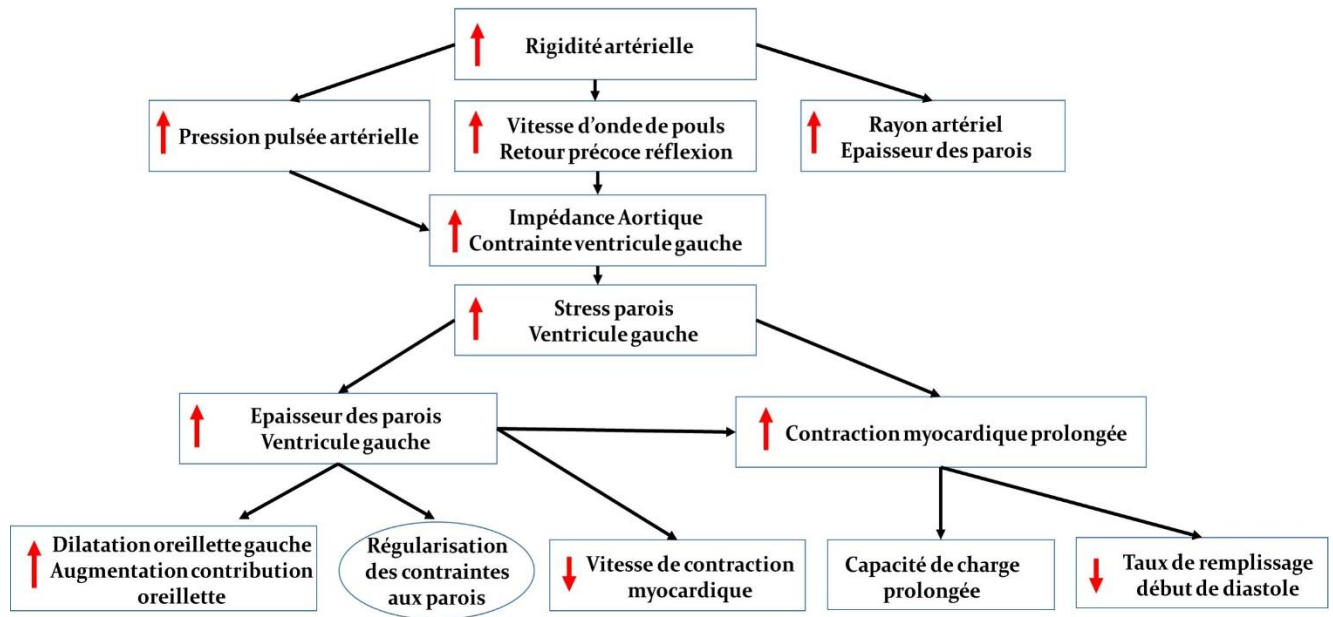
Rigidité artérielle

Pression pulsée artérielle

Vitesse d'onde de pouls
Retour précoce réflexion

Rayon artériel
Epaisseur des parois

Impédance Aortique
Contrainte ventricule gauche

Stress parois
Ventricule gauche

Epaisseur des parois
Ventricule gauche

Contraction myocardique prolongée

Dilatation oreillette gauche
Augmentation contribution oreillette

Régularisation des contraintes aux parois

Vitesse de contraction myocardique

Capacité de charge prolongée

Taux de remplissage début de diastole